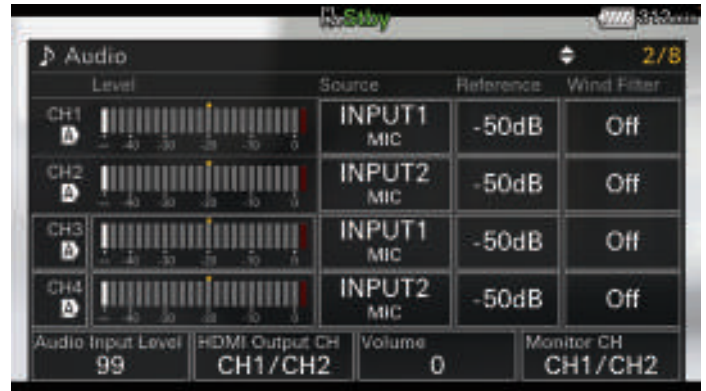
Stby 313min

♪ Audio 2/8

| Level | Source | Reference | Wind Filter |
|---|---|---|---|
| CH1 A −∞ -40 -30 -20 -10 0 | INPUT1 MIC | -50dB | Off |
| CH2 A −∞ -40 -30 -20 -10 0 | INPUT2 MIC | -50dB | Off |
| CH3 A −∞ -40 -30 -20 -10 0 | INPUT1 MIC | -50dB | Off |
| CH4 A −∞ -40 -30 -20 -10 0 | INPUT2 MIC | -50dB | Off |

Audio Input Level 99
HDMI Output CH CH1/CH2
Volume 0
Monitor CH CH1/CH2